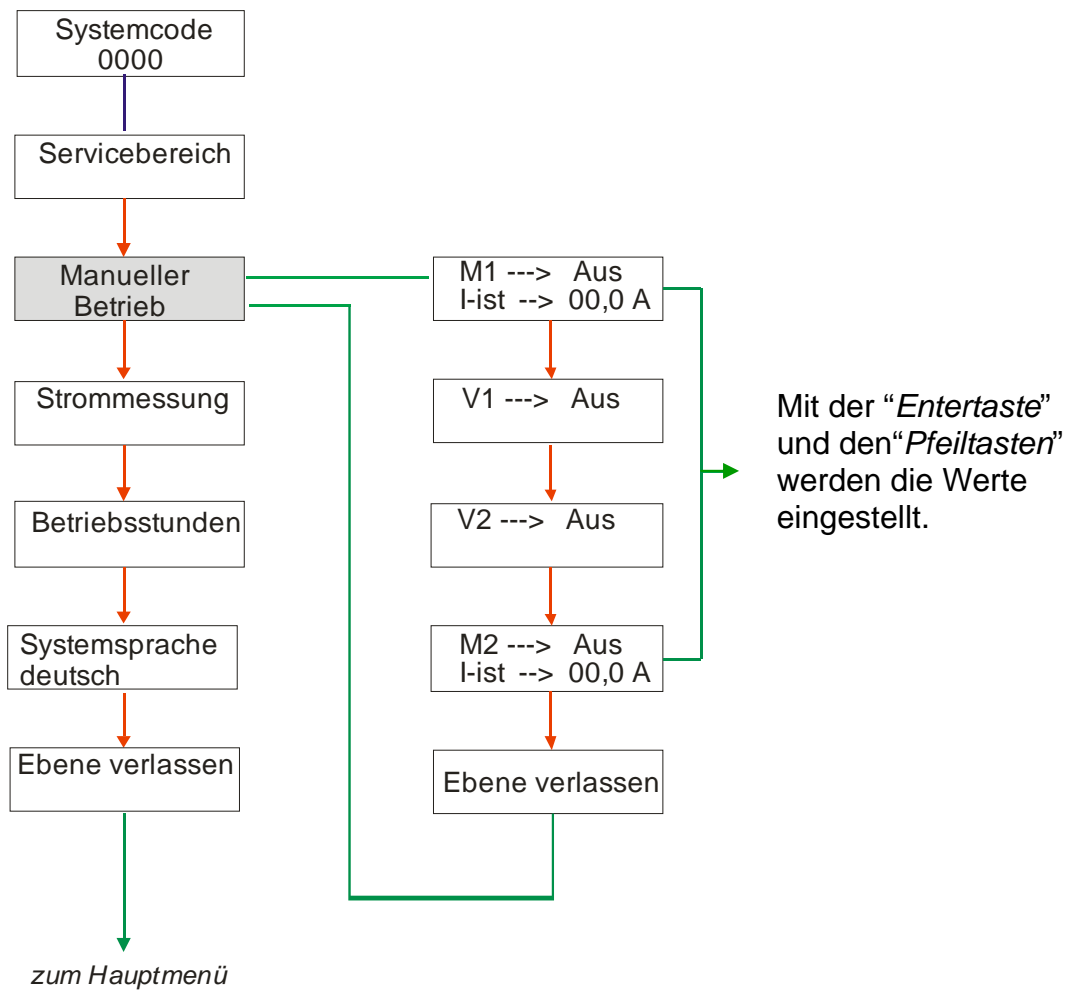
Systemcode
0000

Servicebereich

Manueller
Betrieb

Strommessung

Betriebsstunden

Systemsprache
deutsch

Ebene verlassen

zum Hauptmenü

M1 ---> Aus
I-ist --> 00,0 A

V1 ---> Aus

V2 ---> Aus

M2 ---> Aus
I-ist --> 00,0 A

Ebene verlassen

Mit der "*Entertaste*" und den"*Pfeiltasten*" werden die Werte eingestellt.